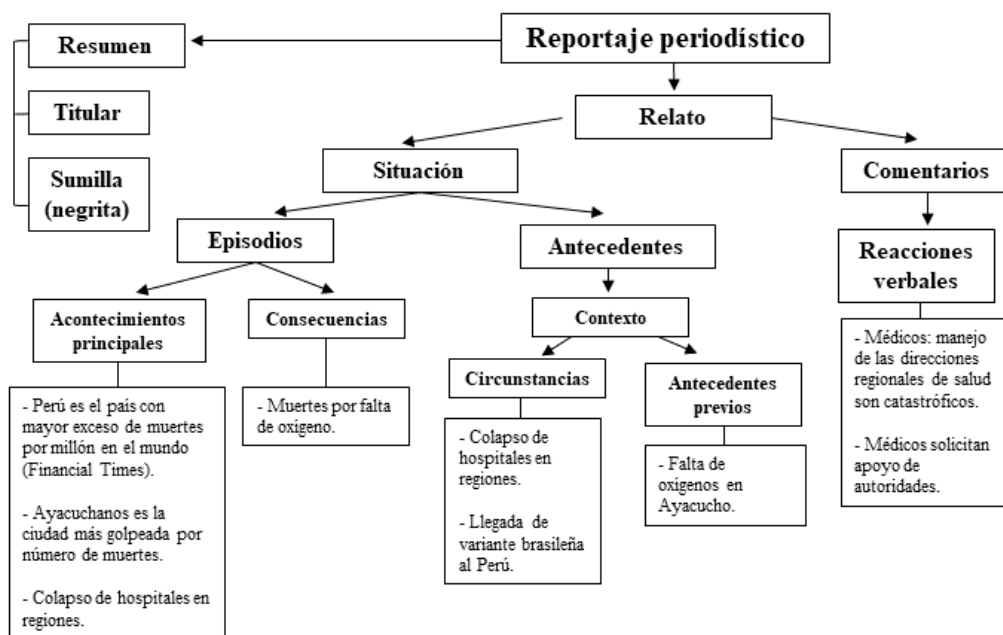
Reportaje periodístico

Resumen

Titular

Sumilla (negrita)

Relato

Situación

Comentarios

Episodios

Antecedentes

Reacciones verbales

Acontecimientos principales

Consecuencias

Contexto

Circunstancias

Antecedentes previos

- Perú es el país con mayor exceso de muertes por millón en el mundo (Financial Times).

- Ayacuchanos es la ciudad más golpeada por número de muertes.

- Colapso de hospitales en regiones.

- Muertes por falta de oxígeno.

- Colapso de hospitales en regiones.

- Llegada de variante brasileña al Perú.

- Falta de oxígenos en Ayacucho.

- Médicos: manejo de las direcciones regionales de salud son catastróficos.

- Médicos solicitan apoyo de autoridades.